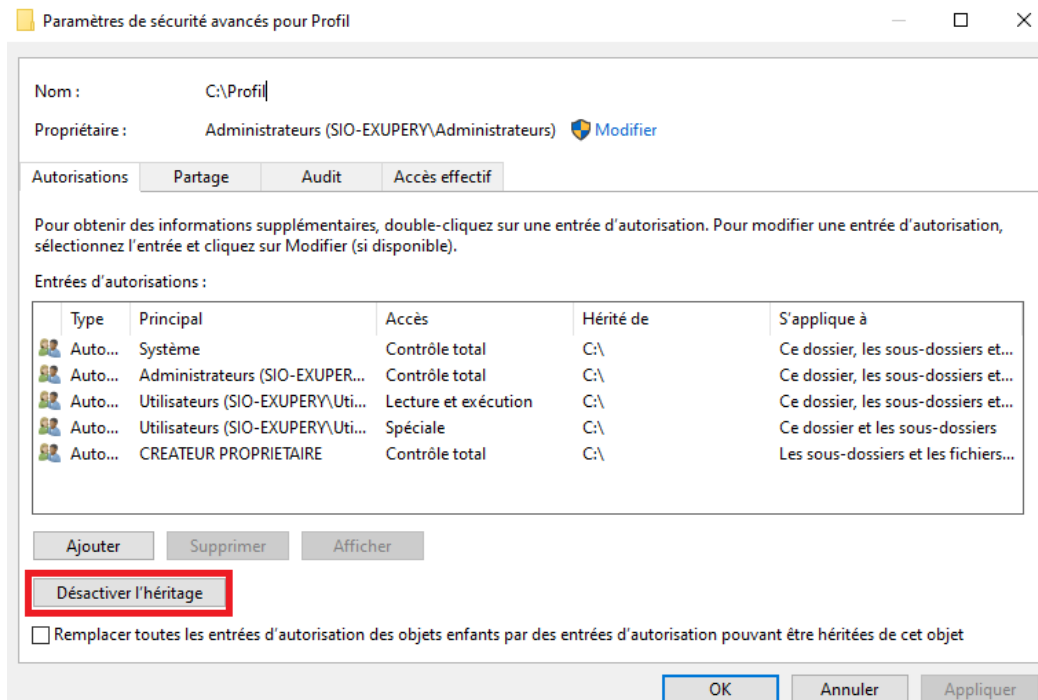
Paramètres de sécurité avancés pour Profil

Nom : C:\Profil

Propriétaire : Administrateurs (SIO-EXUPERY\Administrateurs) Modifier

Autorisations | Partage | Audit | Accès effectif

Pour obtenir des informations supplémentaires, double-cliquez sur une entrée d'autorisation. Pour modifier une entrée d'autorisation, sélectionnez l'entrée et cliquez sur Modifier (si disponible).

Entrées d'autorisations :

| Type | Principal | Accès | Hérité de | S'applique à |
|---|---|---|---|---|
| Auto... | Système | Contrôle total | C:\ | Ce dossier, les sous-dossiers et... |
| Auto... | Administrateurs (SIO-EXUPER... | Contrôle total | C:\ | Ce dossier, les sous-dossiers et... |
| Auto... | Utilisateurs (SIO-EXUPERY\Uti... | Lecture et exécution | C:\ | Ce dossier, les sous-dossiers et... |
| Auto... | Utilisateurs (SIO-EXUPERY\Uti... | Spéciale | C:\ | Ce dossier et les sous-dossiers |
| Auto... | CREATEUR PROPRIETAIRE | Contrôle total | C:\ | Les sous-dossiers et les fichiers... |

Ajouter | Supprimer | Afficher

Désactiver l'héritage

Remplacer toutes les entrées d'autorisation des objets enfants par des entrées d'autorisation pouvant être héritées de cet objet

OK | Annuler | Appliquer